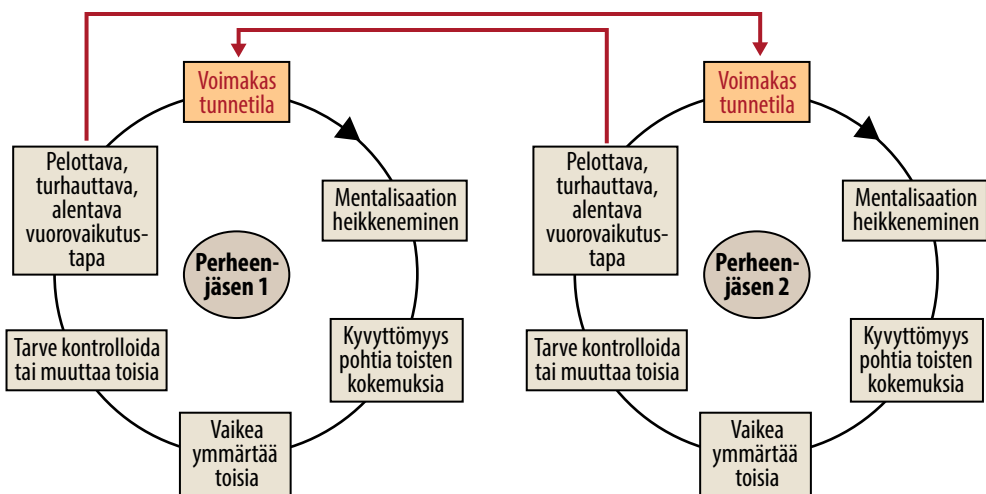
Voimakas tunnetila

Mentalisaation heikkeneminen

Kyvyttömyys pohtia toisten kokemuksia

Vaikea ymmärtää toisia

Tarve kontrolloida tai muuttaa toisia

Pelottava, turhauttava, alentava vuorovaikutustapa

Perheenjäsen 1

Voimakas tunnetila

Mentalisaation heikkeneminen

Kyvyttömyys pohtia toisten kokemuksia

Vaikea ymmärtää toisia

Tarve kontrolloida tai muuttaa toisia

Pelottava, turhauttava, alentava vuorovaikutustapa

Perheenjäsen 2